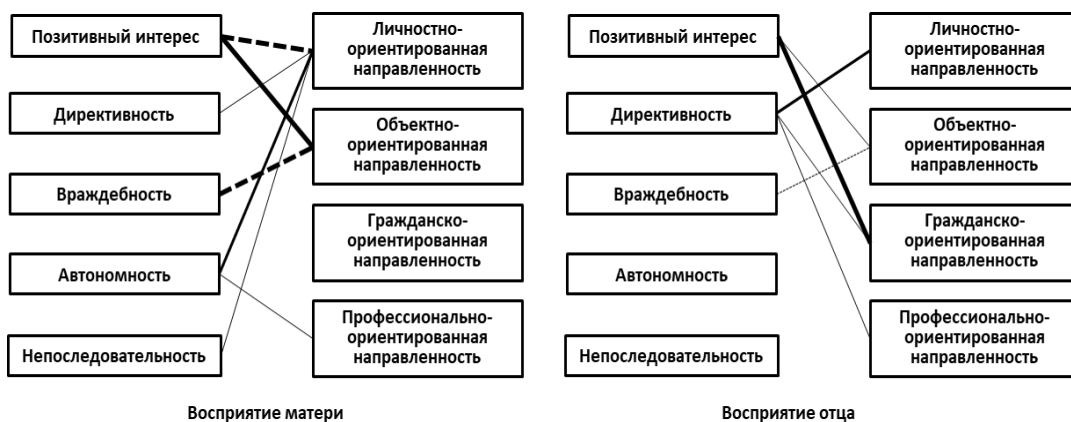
Позитивный интерес

Директивность

Враждебность

Автономность

Непоследовательность

Личностно-ориентированная направленность

Объектно-ориентированная направленность

Гражданско-ориентированная направленность

Профессионально-ориентированная направленность

Восприятие матери

Позитивный интерес

Директивность

Враждебность

Автономность

Непоследовательность

Личностно-ориентированная направленность

Объектно-ориентированная направленность

Гражданско-ориентированная направленность

Профессионально-ориентированная направленность

Восприятие отца